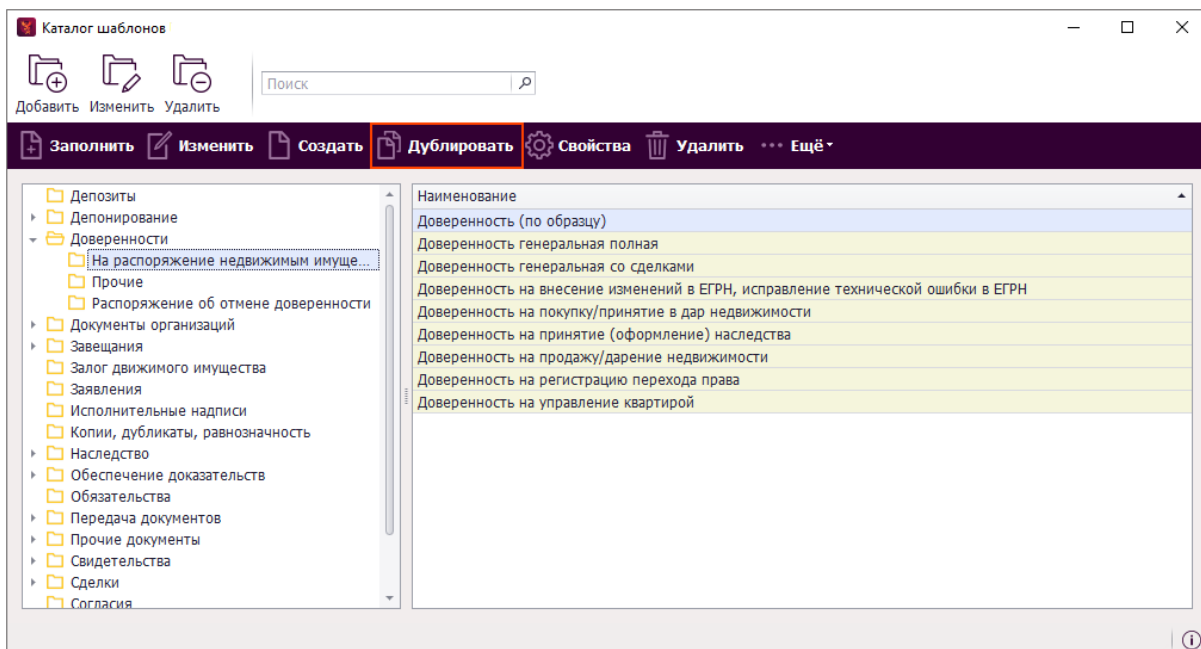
Каталог шаблонов

Добавить Изменить Удалить

Поиск

Заполнить Изменить Создать Дублировать Свойства Удалить ••• Ещё

Депозиты
Депонирование
Доверенности
На распоряжение недвижимым имуще...
Прочие
Распоряжение об отмене доверенности
Документы организаций
Завещания
Залог движимого имущества
Заявления
Исполнительные надписи
Копии, дубликаты, равнозначность
Наследство
Обеспечение доказательств
Обязательства
Передача документов
Прочие документы
Свидетельства
Сделки
Согласия

| Наименование |
|---|
| Доверенность (по образцу) |
| Доверенность генеральная полная |
| Доверенность генеральная со сделками |
| Доверенность на внесение изменений в ЕГРН, исправление технической ошибки в ЕГРН |
| Доверенность на покупку/принятие в дар недвижимости |
| Доверенность на принятие (оформление) наследства |
| Доверенность на продажу/дарение недвижимости |
| Доверенность на регистрацию перехода права |
| Доверенность на управление квартирой |